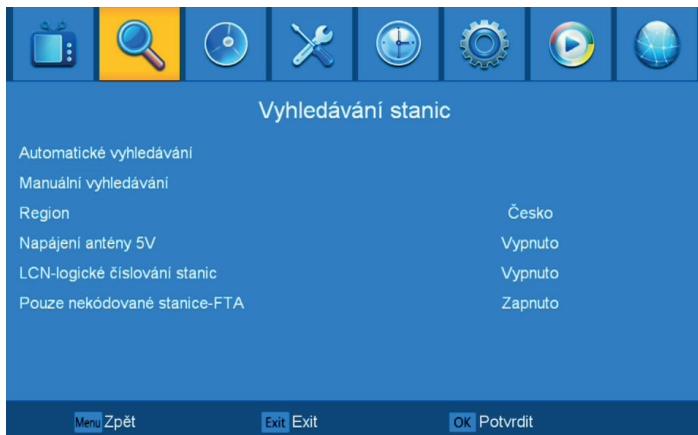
Vyhledávání stanic

Automatické vyhledávání

Manuální vyhledávání

Region Česko

Napájení antény 5V Vypnuto

LCN-logické číslování stanic Vypnuto

Pouze nekódované stanice-FTA Zapnuto

Menu Zpět Exit Exit OK Potvrdit